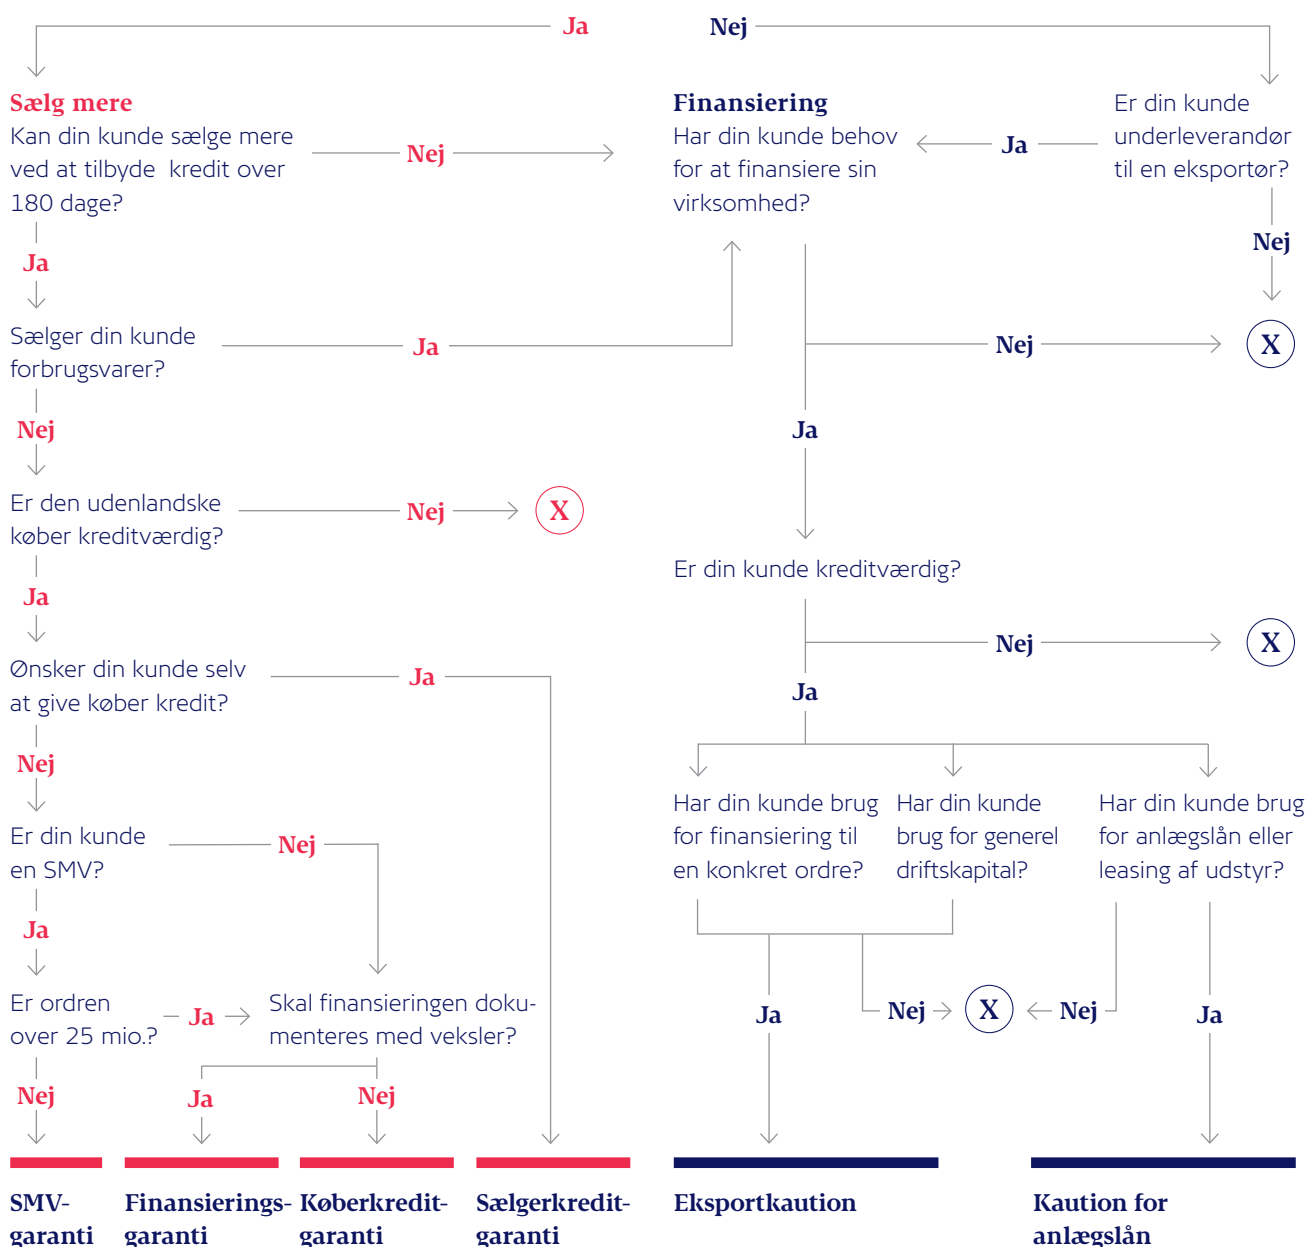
Ja

Nej

Sælg mere
Kan din kunde sælge mere ved at tilbyde kredit over 180 dage?

Nej

Finansiering
Har din kunde behov for at finansiere sin virksomhed?

Ja

Er din kunde underleverandør til en eksportør?

Nej

Ja

Sælger din kunde forbrugsvarer?

Ja

Nej

X

Nej

Ja

Er den udenlandske køber kreditværdig?

Nej

X

Ja

Er din kunde kreditværdig?

Nej

X

Ønsker din kunde selv at give køber kredit?

Ja

Ja

Nej

Har din kunde brug for finansiering til en konkret ordre?

Har din kunde brug for generel driftskapital?

Har din kunde brug for anlægslån eller leasing af udstyr?

Er din kunde en SMV?

Nej

Ja

Er ordren over 25 mio.?

Ja

Skal finansieringen dokumenteres med veksler?

Ja

Nej

X

Nej

Ja

Nej

Ja

Nej

SMV-garanti

Finansierings-garanti

Køberkredit-garanti

Sælgerkredit-garanti

Eksportkaution

Kaution for anlægslån